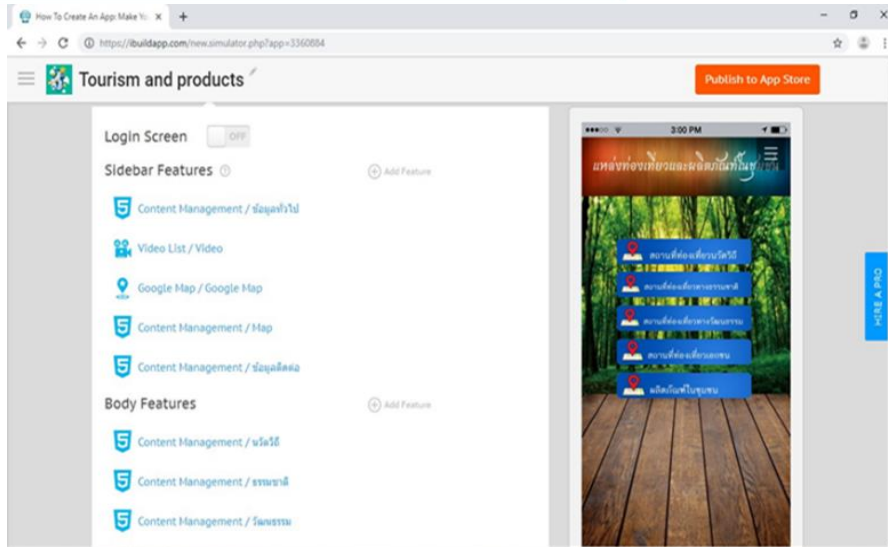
How To Create An App: Make Yo ×
https://ibuildapp.com/new.simulator.php?app=3360884
Tourism and products
Publish to App Store
Login Screen OFF
Sidebar Features
Add Feature
Content Management / ข้อมูลทั่วไป
Video List / Video
Google Map / Google Map
Content Management / Map
Content Management / ข้อมูลติดต่อ
Body Features
Add Feature
Content Management / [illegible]
Content Management / ธรรมชาติ
Content Management / วัฒนธรรม
3:00 PM
แหล่งท่องเที่ยวและผลิตภัณฑ์ในชุมชน
สถานที่ท่องเที่ยว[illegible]
สถานที่ท่องเที่ยวทางธรรมชาติ
สถานที่ท่องเที่ยวทางวัฒนธรรม
สถานที่ท่องเที่ยวเลขชน
ผลิตภัณฑ์ในชุมชน
HIRE A PRO